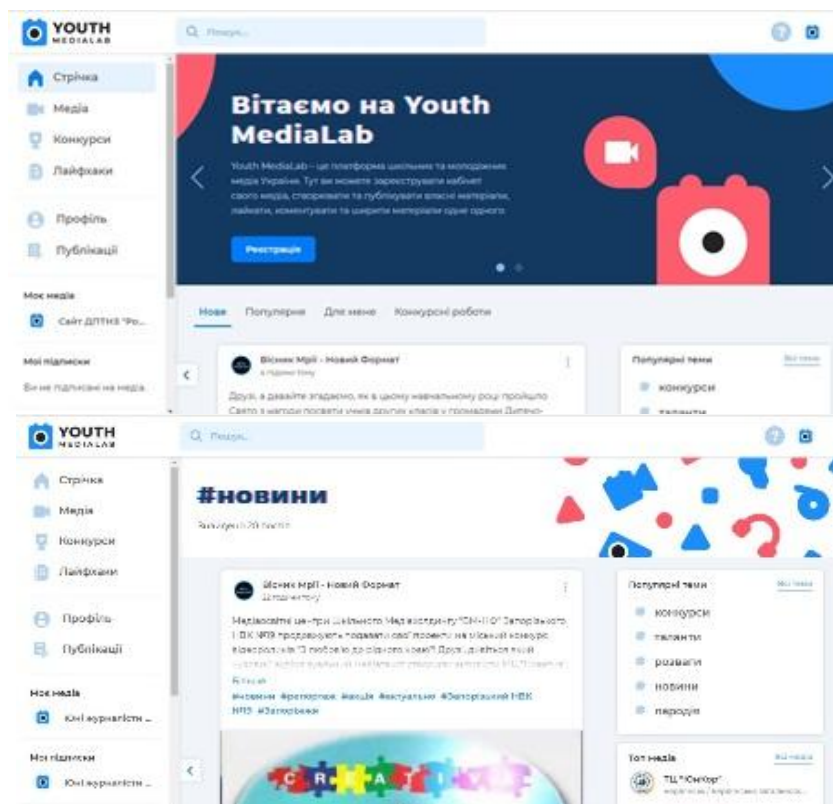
YOUTH MEDIALAB

Пошук...

Стрічка
Медіа
Конкурси
Лайфхаки

Профіль
Публікації

Моє медіа
Сайт ДПТНЗ "Ро...

Мої підписки
Ви не підписані на медіа

Вітаємо на Youth MediaLab

Youth MediaLab – це платформа шкільних та молодіжних медіа України. Тут ви можете зареєструвати кабінет свого медіа, створювати та публікувати власні матеріали, лайкати, коментувати та ширити матеріали одне одного

Реєстрація

Нове Популярне Для мене Конкурсні роботи

Вісник Мрії - Новий Формат
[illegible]

Друзі, а давайте згадаємо, як в цьому навчальному році пройшло Свято з нагоди посвяти учнів других класів у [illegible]

Популярні теми Всі теми
конкурси
таланти

YOUTH MEDIALAB

Пошук...

Стрічка
Медіа
Конкурси
Лайфхаки

Профіль
Публікації

Моє медіа
Юні журналісти ...

Мої підписки
Юні журналісти ...

#новини
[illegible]

Вісник Мрії - Новий Формат
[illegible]

Медіаосвітнє ц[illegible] шкільного Мед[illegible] "СМ-ІІ-О" Запорізького НВК №19 продовжують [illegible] свої проекти на міський конкурс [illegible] "З любов'ю до рідного краю" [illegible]

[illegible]
#новини #репортаж #акція #актуально #Запорізький НВК №19 #Запоріжжя

CREATIVE

Популярні теми Всі теми
конкурси
таланти
розваги
новини
пародія

Топ медіа Всі медіа
ТЦ "ЮнКор"
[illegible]